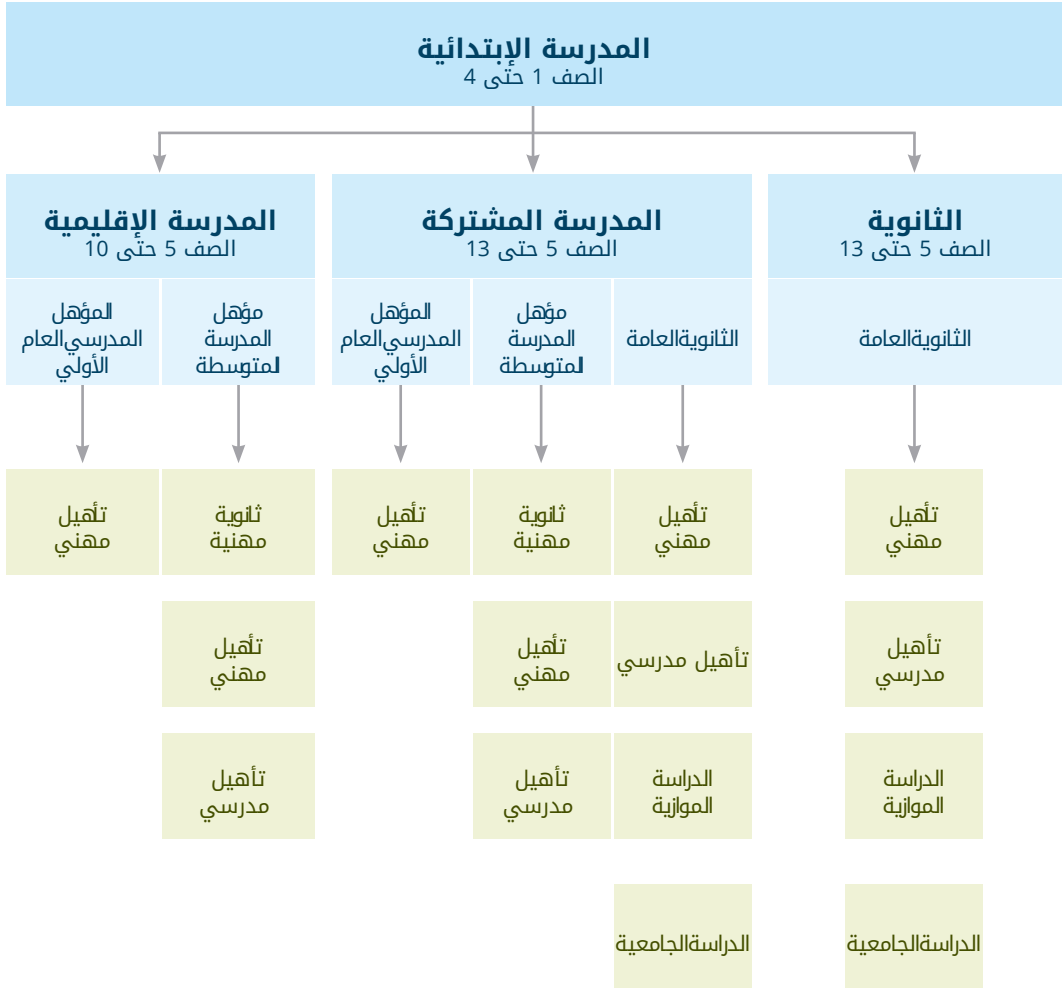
المدرسة الإبتدائية
الصف 1 حتى 4

الثانوية
الصف 5 حتى 13

الثانويةالعامة

تأهيل مهني

تأهيل مدرسي

الدراسة الموازية

الدراسةالجامعية

المدرسة المشتركة
الصف 5 حتى 13

الثانويةالعامة

تأهيل مهني

تأهيل مدرسي

الدراسة الموازية

الدراسةالجامعية

مؤهل المدرسة لمتوسطة

ثانوية مهنية

تأهيل مهني

تأهيل مدرسي

المؤهل المدرسيالعام الأولي

تأهيل مهني

المدرسة الإقليمية
الصف 5 حتى 10

مؤهل المدرسة لمتوسطة

ثانوية مهنية

تأهيل مهني

تأهيل مدرسي

المؤهل المدرسيالعام الأولي

تأهيل مهني